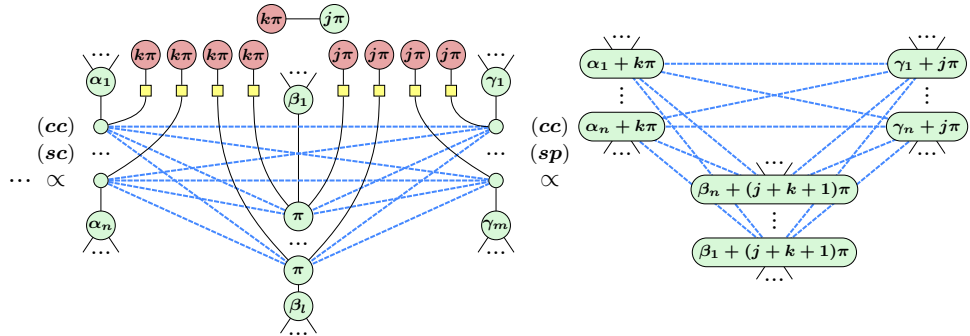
$k\pi$ $j\pi$

$\cdots$ $k\pi$ $k\pi$ $k\pi$ $k\pi$ $j\pi$ $j\pi$ $j\pi$ $j\pi$ $\cdots$

$\alpha_1$ $\cdots$ $\beta_1$ $\gamma_1$

$(cc)$

$(sc)$ $\cdots$ $\cdots$

$\cdots$ $\propto$

$\pi$

$\alpha_n$ $\gamma_m$

$\cdots$ $\cdots$

$\pi$

$\beta_l$

$\cdots$

$\cdots$ $\cdots$

$\alpha_1 + k\pi$ $\gamma_1 + j\pi$

$\vdots$ $\vdots$

$(cc)$ $\alpha_n + k\pi$ $\gamma_n + j\pi$

$(sp)$ $\cdots$ $\cdots$ $\cdots$

$\propto$ $\beta_n + (j+k+1)\pi$

$\vdots$

$\beta_1 + (j+k+1)\pi$

$\cdots$